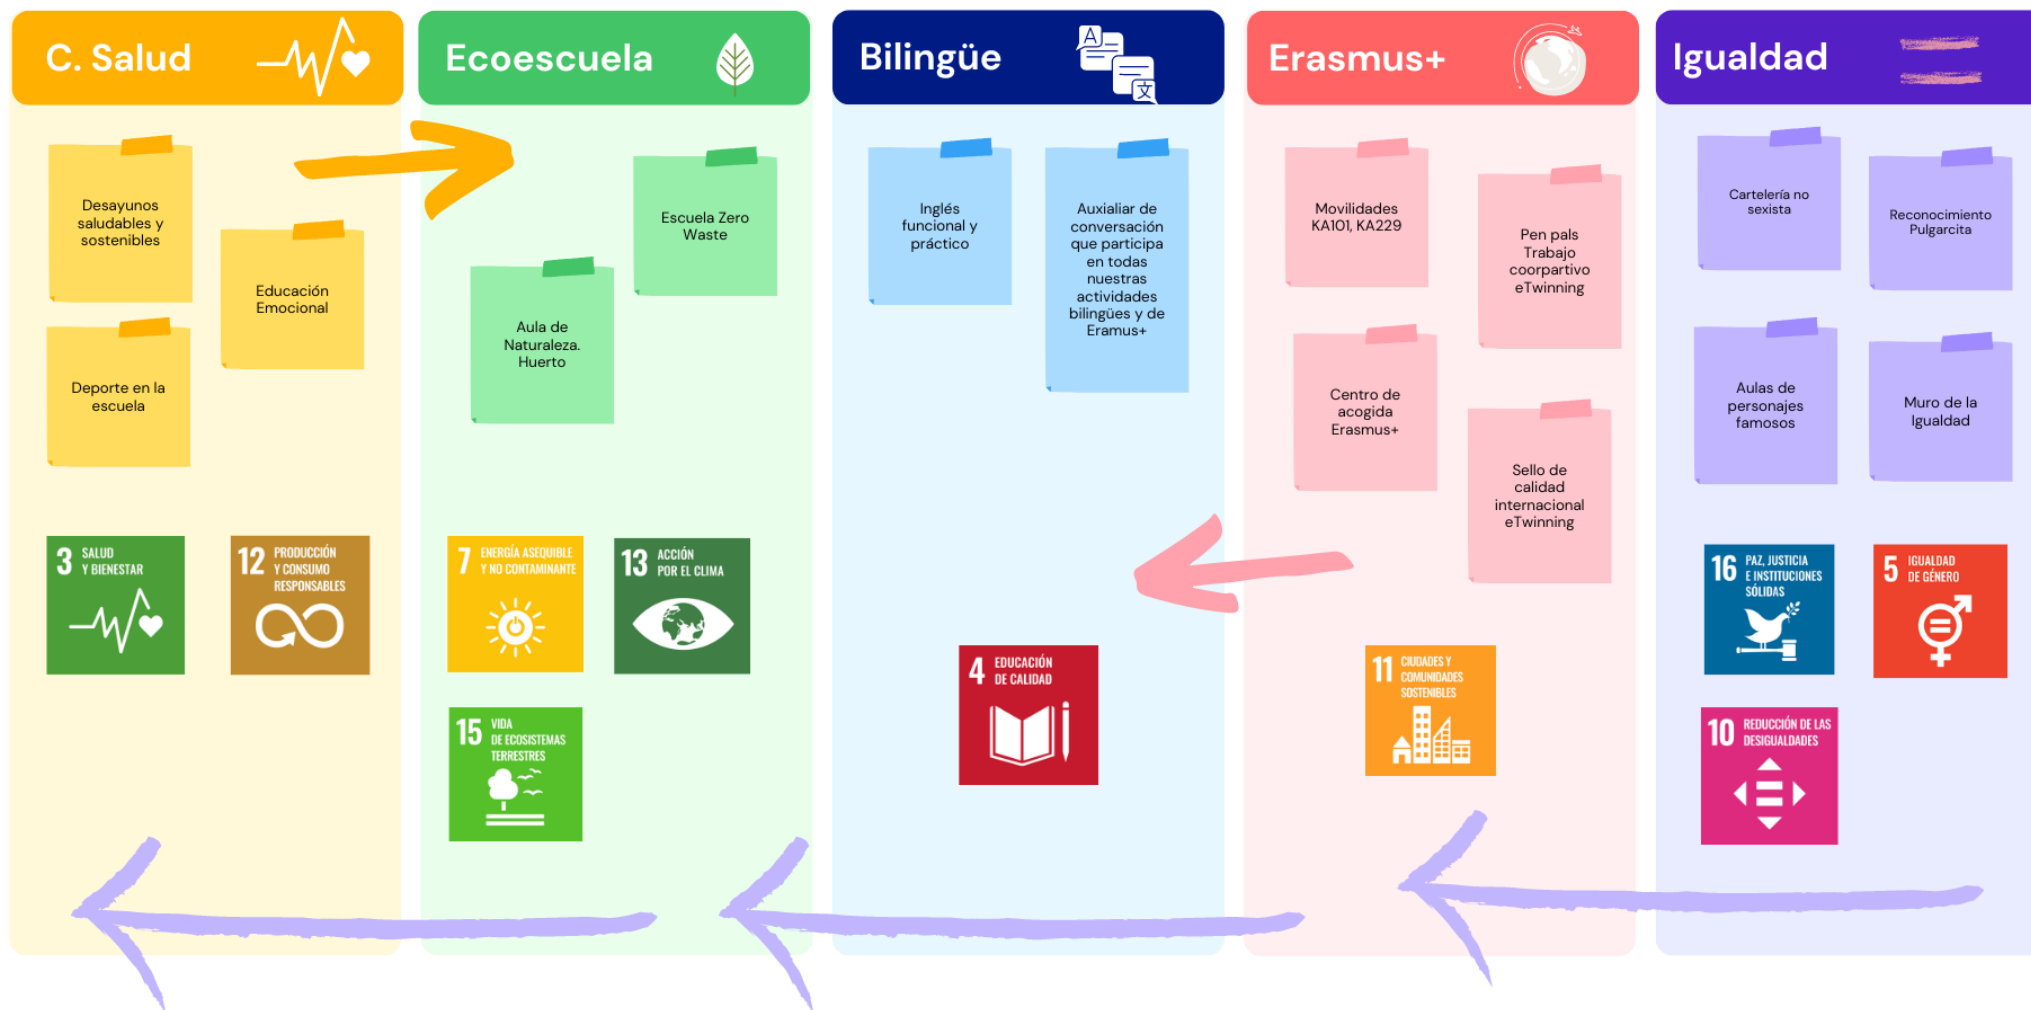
C. Salud

Desayunos saludables y sostenibles

Educación Emocional

Deporte en la escuela

3 SALUD Y BIENESTAR

12 PRODUCCIÓN Y CONSUMO RESPONSABLES

Ecoescuela

Escuela Zero Waste

Aula de Naturaleza. Huerto

7 ENERGÍA ASEQUIBLE Y NO CONTAMINANTE

13 ACCIÓN POR EL CLIMA

15 VIDA DE ECOSISTEMAS TERRESTRES

Bilingüe

Inglés funcional y práctico

Auxialiar de conversación que participa en todas nuestras actividades bilingües y de Eramus+

4 EDUCACIÓN DE CALIDAD

Erasmus+

Movilidades KA101, KA229

Pen pals Trabajo coorpartivo eTwinning

Centro de acogida Erasmus+

Sello de calidad internacional eTwinning

11 CIUDADES Y COMUNIDADES SOSTENIBLES

Igualdad

Cartelería no sexista

Reconocimiento Pulgarcita

Aulas de personajes famosos

Muro de la Igualdad

16 PAZ, JUSTICIA E INSTITUCIONES SÓLIDAS

5 IGUALDAD DE GÉNERO

10 REDUCCIÓN DE LAS DESIGUALDADES